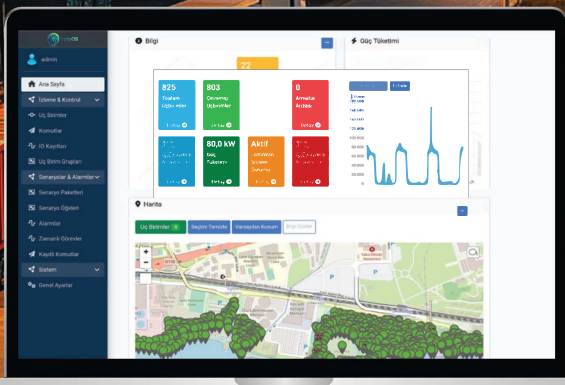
admin

Ana Sayfa

İzleme & Kontrol

Uç Birimler

Komutlar

IO Kayıtları

Uç Birim Grafiği

Senaryolar & Alarmlar

Senaryo Paketleri

Senaryo Öğeleri

Alarmlar

Zamanlı Görevler

Kayıtlı Komutlar

Sistem

Genel Ayarlar

Bilgi

22

825
Toplam
Uç Birimler

803
Çevrimiçi
Uç Birimler

0
Arızalar
Arıza

80,0 kW
Güç
Tüketimi

Aktif

Güç Tüketimi

Harita

Uç Birimler

Seçimi Temizle

Varsayılan Konum

Bilgi Göster